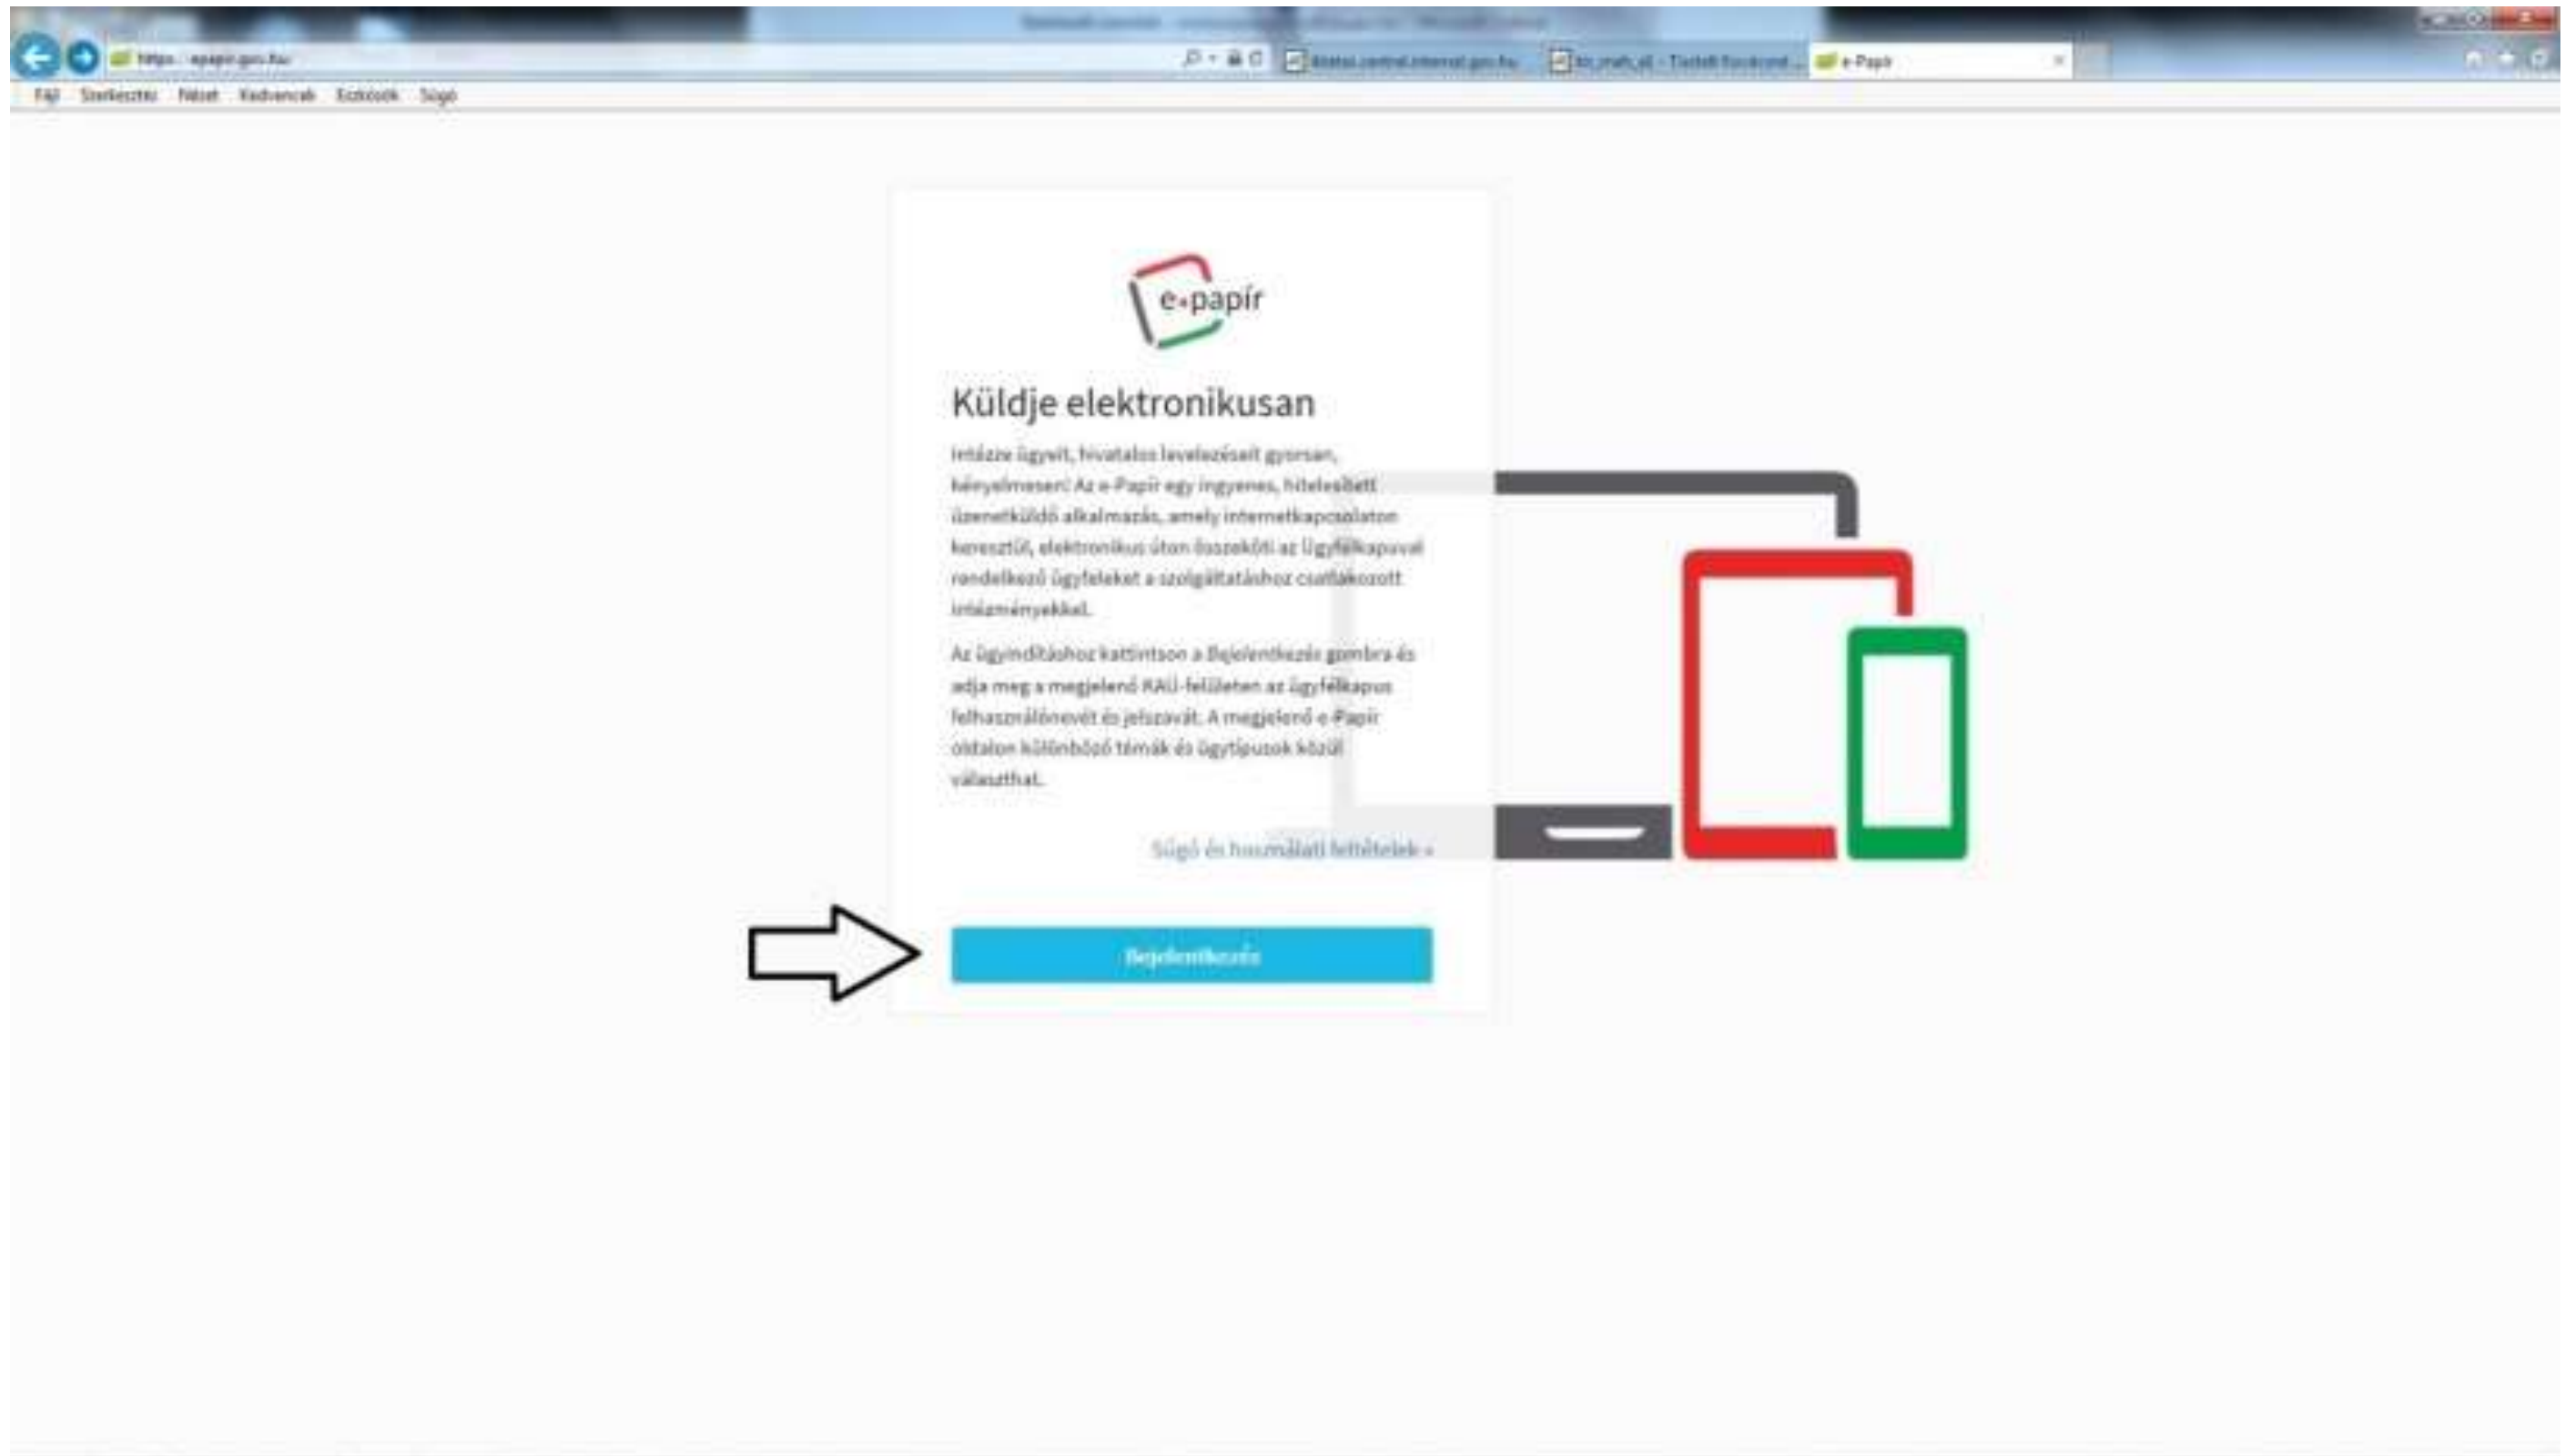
https://epapir.gov.hu/
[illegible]
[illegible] - Tisztelt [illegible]
e-Papír
Fájl Szerkesztés Nézet Kedvencek Eszközök Súgó

e·papír

Küldje elektronikusan

Intézze ügyeit, hivatalos levelezését gyorsan, kényelmesen! Az e-Papír egy ingyenes, hitelesített üzenetküldő alkalmazás, amely internetkapcsolaton keresztül, elektronikus úton összeköti az ügyfélkapuval rendelkező ügyfeleket a szolgáltatáshoz csatlakozott intézményekkel.

Az ügyindításhoz kattintson a Bejelentkezés gombra és adja meg a megjelenő KAÜ-felületen az ügyfélkapus felhasználónevét és jelszavát. A megjelenő e-Papír oldalon különböző témák és ügytípusok közül választhat.

Súgó és használati feltételek »

Bejelentkezés